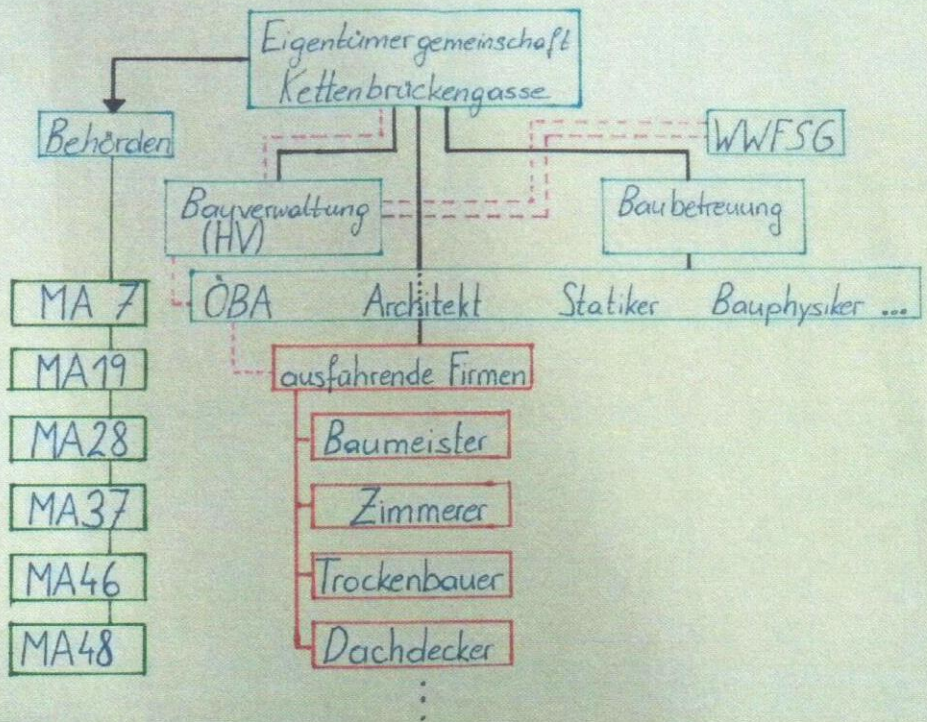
Eigentümergemeinschaft Kettenbrückengasse

Behörden

WWFSG

Bauverwaltung (HV)

Baubetreuung

ÖBA Architekt Statiker Bauphysiker ...

MA 7

MA19

MA28

MA37

MA46

MA48

ausführende Firmen

Baumeister

Zimmerer

Trockenbauer

Dachdecker

⋮